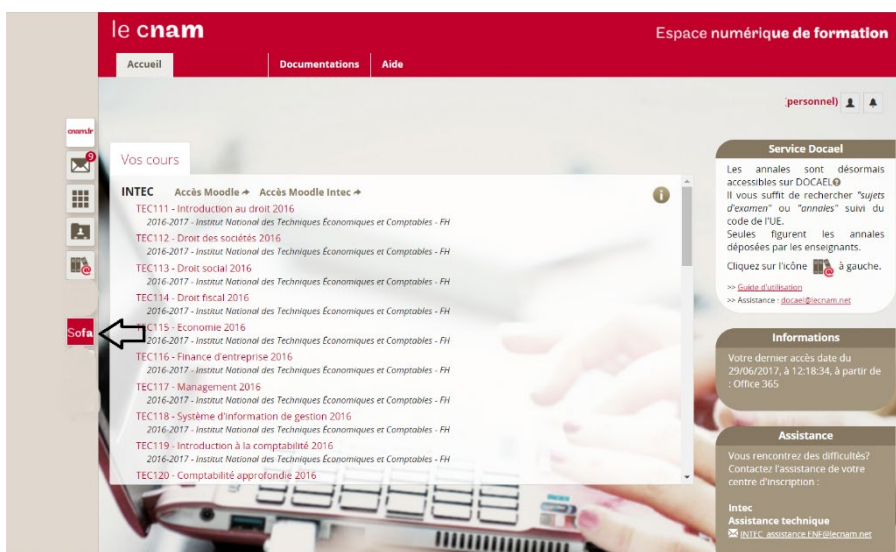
le cnam

Espace numérique de formation

Accueil | Documentations | Aide

(personnel)

cnam.fr

9

Sofa

Vos cours

INTEC Accès Moodle → Accès Moodle Intec →

TEC111 - Introduction au droit 2016
2016-2017 - Institut National des Techniques Économiques et Comptables - FH

TEC112 - Droit des sociétés 2016
2016-2017 - Institut National des Techniques Économiques et Comptables - FH

TEC113 - Droit social 2016
2016-2017 - Institut National des Techniques Économiques et Comptables - FH

TEC114 - Droit fiscal 2016
2016-2017 - Institut National des Techniques Économiques et Comptables - FH

TEC115 - Économie 2016
2016-2017 - Institut National des Techniques Économiques et Comptables - FH

TEC116 - Finance d'entreprise 2016
2016-2017 - Institut National des Techniques Économiques et Comptables - FH

TEC117 - Management 2016
2016-2017 - Institut National des Techniques Économiques et Comptables - FH

TEC118 - Système d'information de gestion 2016
2016-2017 - Institut National des Techniques Économiques et Comptables - FH

TEC119 - Introduction à la comptabilité 2016
2016-2017 - Institut National des Techniques Économiques et Comptables - FH

TEC120 - Comptabilité approfondie 2016

Service Docael

Les annales sont désormais accessibles sur DOCAEL
Il vous suffit de rechercher "sujets d'examen" ou "annales" suivi du code de l'UE.
Seules figurent les annales déposées par les enseignants.

Cliquez sur l'icône à gauche.

>> Guide d'utilisation
>> Assistance : docael@lecnam.net

Informations

Votre dernier accès date du 29/06/2017, à 12:18:34, à partir de : Office 365

Assistance

Vous rencontrez des difficultés? Contactez l'assistance de votre centre d'inscription :

Intec
Assistance technique
INTEC assistance ENF@lecnam.net